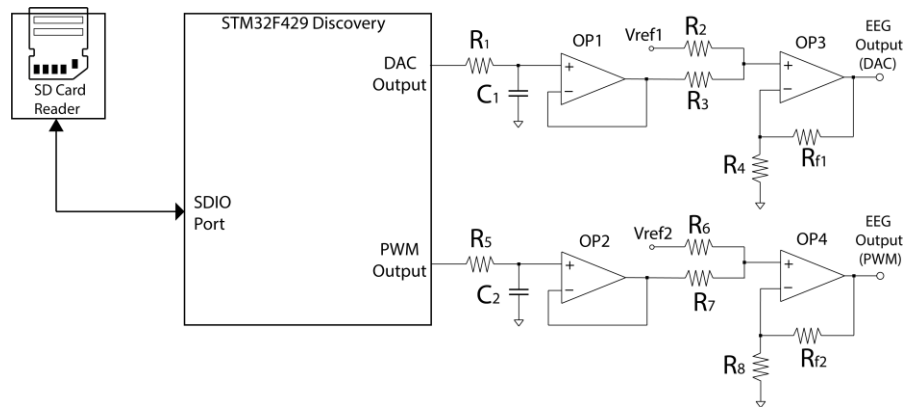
SD Card Reader

STM32F429 Discovery

SDIO Port

DAC Output

PWM Output

$R_1$

$C_1$

OP1

Vref1

$R_2$

$R_3$

OP3

EEG Output (DAC)

$R_4$

$R_{f1}$

$R_5$

$C_2$

OP2

Vref2

$R_6$

$R_7$

OP4

EEG Output (PWM)

$R_8$

$R_{f2}$